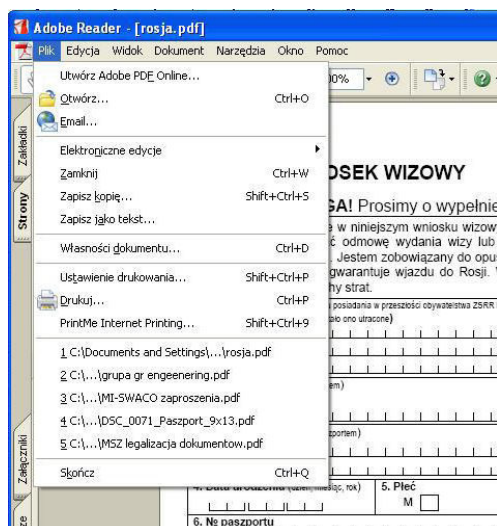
Adobe Reader - [rosja.pdf]

Plik Edycja Widok Dokument Narzędzia Okno Pomoc

Utwórz Adobe PDF Online...
Otwórz... Ctrl+O
Email...
Elektroniczne edycje
Zamknij Ctrl+W
Zapisz kopię... Shift+Ctrl+S
Zapisz jako tekst...
Własności dokumentu... Ctrl+D
Ustawienie drukowania... Shift+Ctrl+P
Drukuj... Ctrl+P
PrintMe Internet Printing... Shift+Ctrl+9
1 C:\Documents and Settings\...\rosja.pdf
2 C:\...\grupa gr engeenering.pdf
3 C:\...\MI-SWACO zaproszenia.pdf
4 C:\...\DSC_0071_Paszport_9x13.pdf
5 C:\...\MSZ legalizacja dokumentow.pdf
Skończ Ctrl+Q

Zakładki
Strony
Załączniki

0%

OSEK WIZOWY
GA! Prosimy o wypełnie
e w niniejszym wniosku wizow
ć odmowę wydania wizy lub
. Jestem zobowiązany do opu
gwarantuje wjazdu do Rosji. W
hy strat.
posiadania w przeszłości obywatelstwa ZSRR
bo ono utracone)
em)
portem)
4. Data urodzenia (dzień, miesiąc, rok)
5. Płeć
M
6. № paszportu